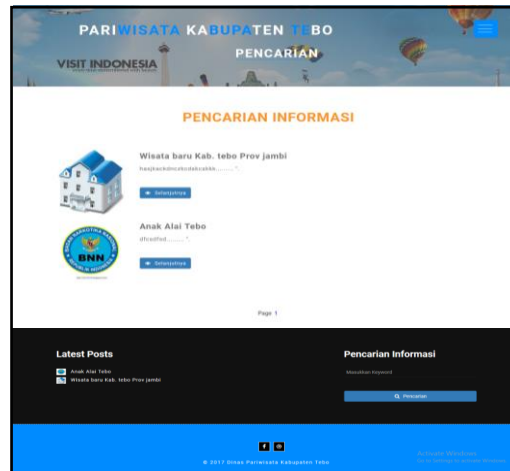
PARIWISATA KABUPATEN TEBO

VISIT INDONESIA

PENCARIAN

PENCARIAN INFORMASI

Wisata baru Kab. tebo Prov jambi

hasjkackdncabcdakcakla........ ".

Selanjutnya

Anak Alai Tebo

dfcadfsd........ ".

BNN

Selanjutnya

Page 1

Latest Posts

Anak Alai Tebo

Wisata baru Kab. tebo Prov jambi

Pencarian Informasi

Masukkan Keyword

Pencarian

© 2017 Dinas Pariwisata Kabupaten Tebo

Activate Windows
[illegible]